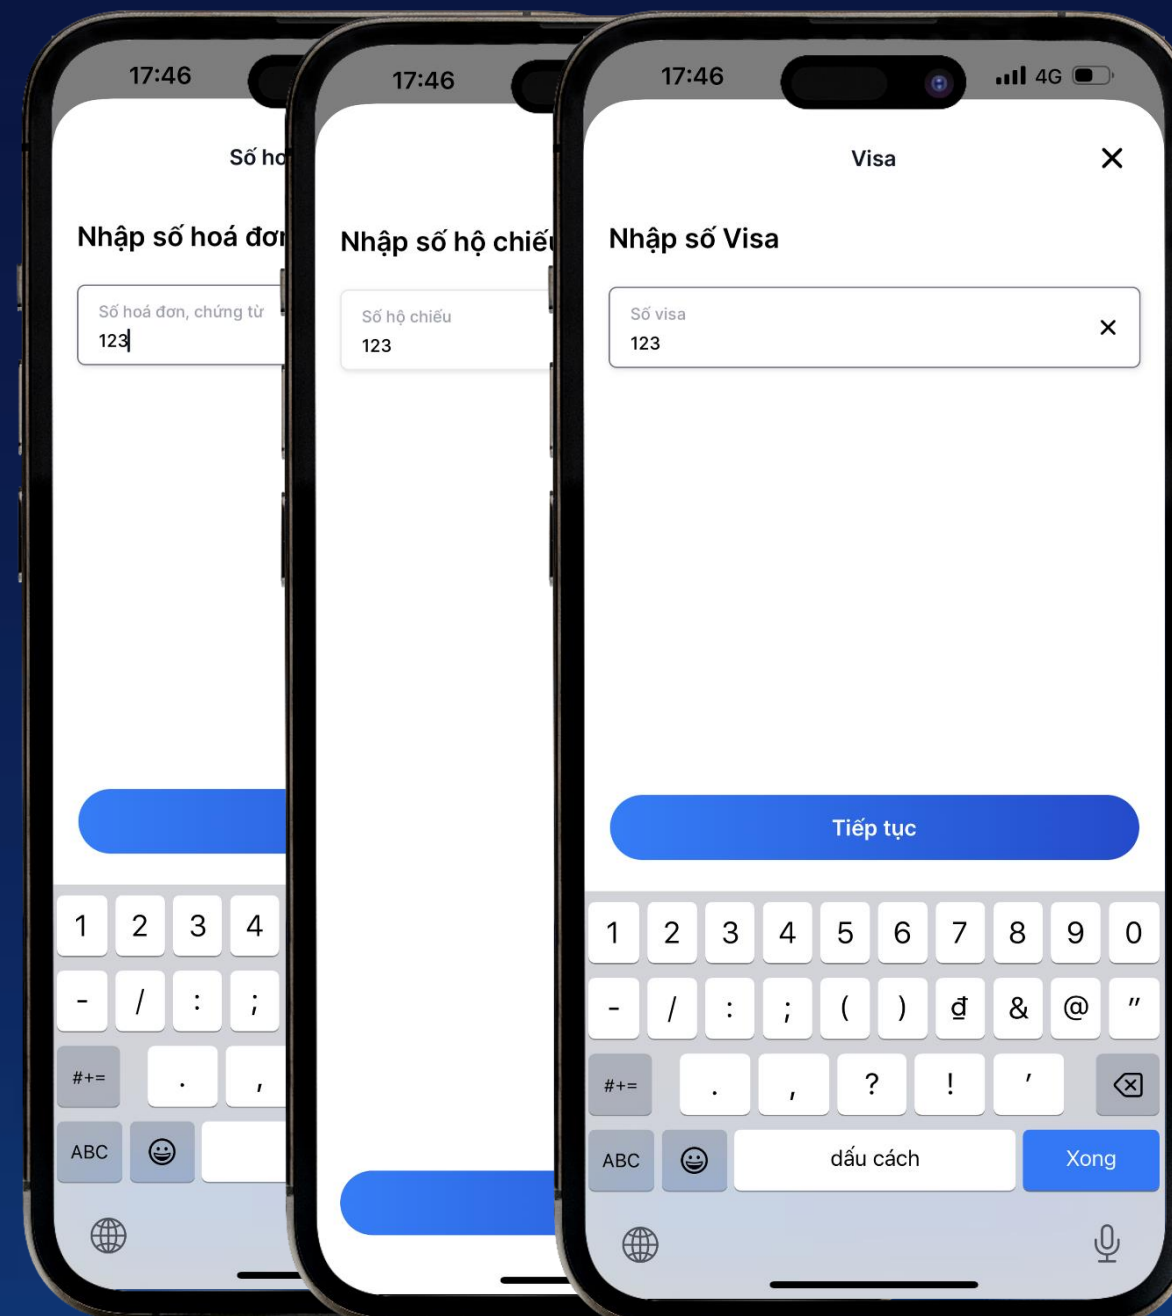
17:46

Số ho

Nhập số hoá đơn

Số hoá đơn, chứng từ
123

1 2 3 4
- / : ;
#+= . ,
ABC

17:46

Nhập số hộ chiếu

Số hộ chiếu
123

17:46 4G

Visa

Nhập số Visa

Số visa
123

Tiếp tục

1 2 3 4 5 6 7 8 9 0
- / : ; ( ) đ & @ "
#+= . , ? ! '
ABC dấu cách Xong